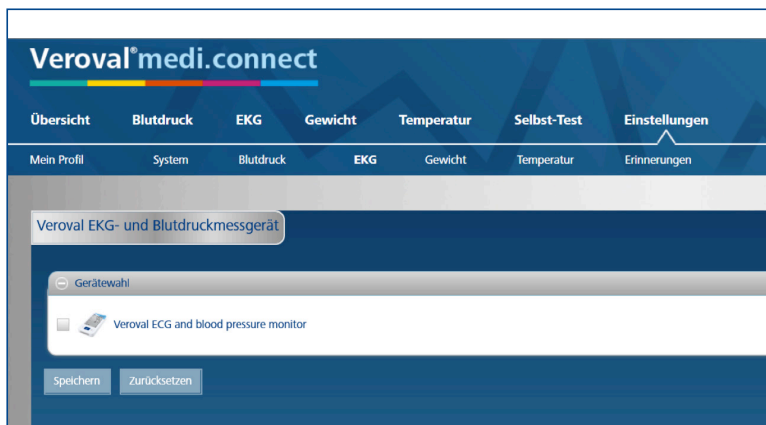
Veroval®medi.connect

Übersicht Blutdruck EKG Gewicht Temperatur Selbst-Test Einstellungen

Mein Profil System Blutdruck EKG Gewicht Temperatur Erinnerungen

Veroval EKG- und Blutdruckmessgerät

Gerätewahl

Veroval ECG and blood pressure monitor

Speichern Zurücksetzen